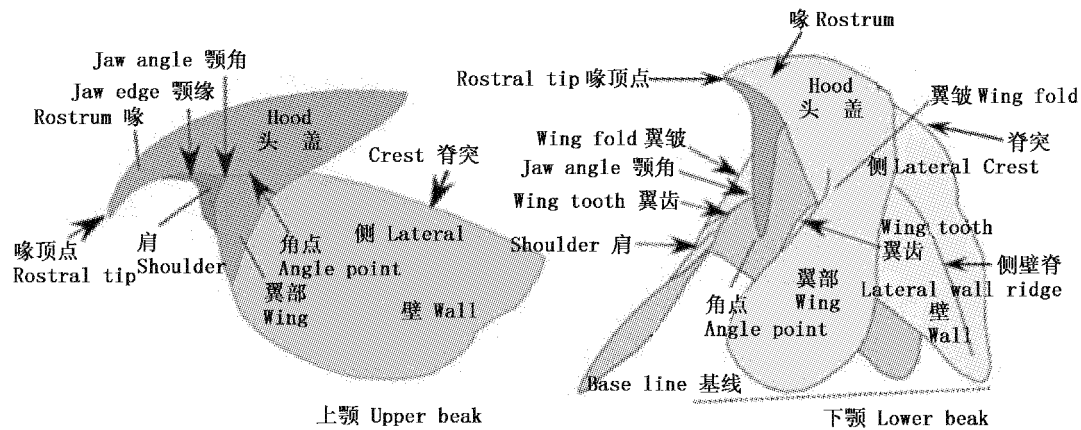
Jaw angle 颚角
Jaw edge 颚缘
Rostrum 喙
Hood
头 盖
Crest 脊突
侧 Lateral
喙顶点
Rostral tip
肩
Shoulder
角点
Angle point
翼部
Wing
壁 Wall
上颚 Upper beak

喙 Rostrum
Rostral tip 喙顶点
Hood
头 盖
翼皱 Wing fold
脊突
侧 Lateral Crest
Wing fold 翼皱
Jaw angle 颚角
Wing tooth 翼齿
Shoulder 肩
Wing tooth
翼齿
侧壁脊
Lateral wall ridge
翼部
Wing
壁
Wall
角点
Angle point
Base line 基线
下颚 Lower beak